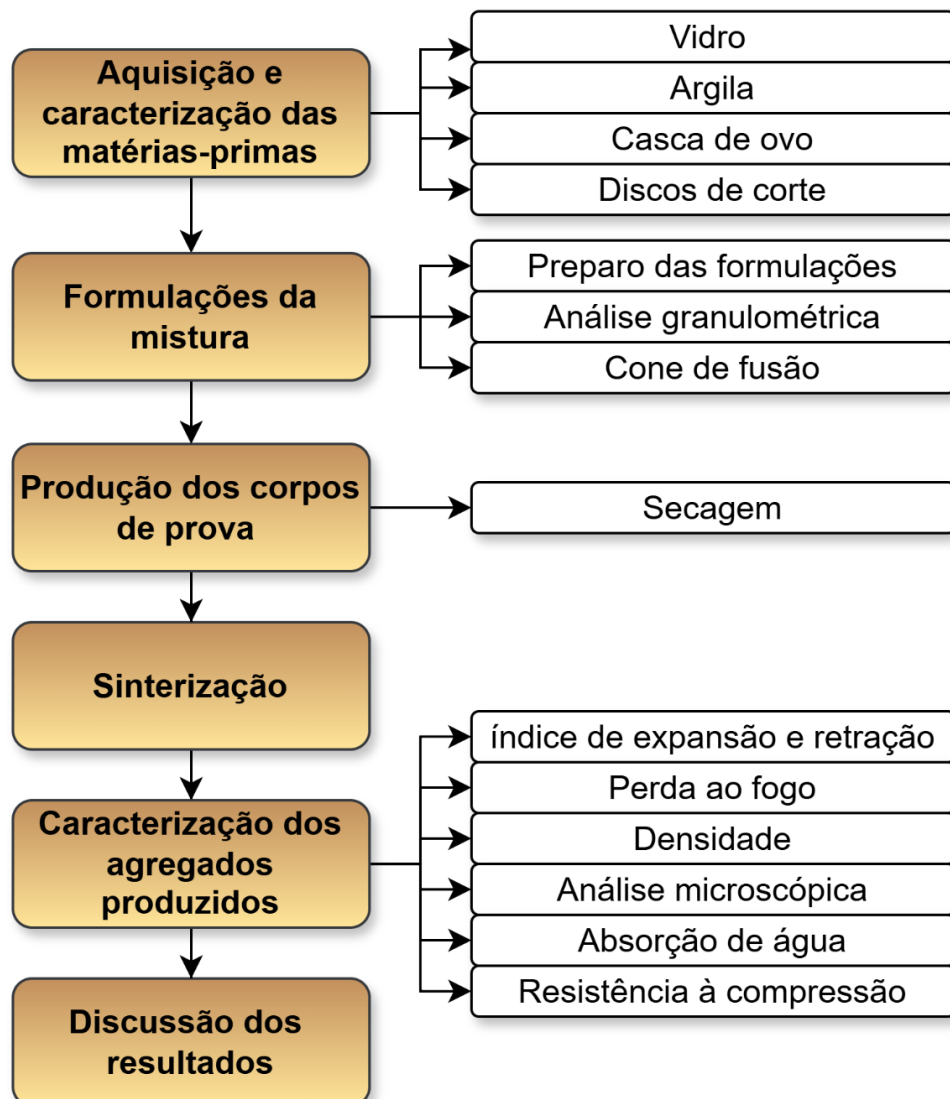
Aquisição e caracterização das matérias-primas

Vidro
Argila
Casca de ovo
Discos de corte

Formulações da mistura

Preparo das formulações
Análise granulométrica
Cone de fusão

Produção dos corpos de prova

Secagem

Sinterização

Caracterização dos agregados produzidos

índice de expansão e retração
Perda ao fogo
Densidade
Análise microscópica
Absorção de água
Resistência à compressão

Discussão dos resultados